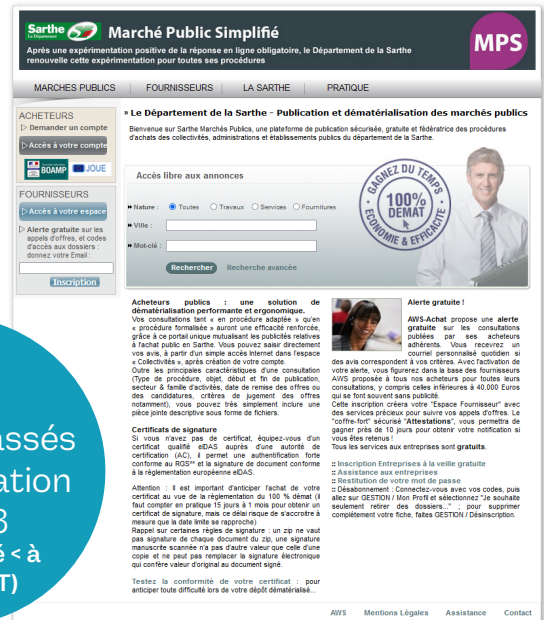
Sarthe Le Département Marché Public Simplifié

Après une expérimentation positive de la réponse en ligne obligatoire, le Département de la Sarthe renouvelle cette expérimentation pour toutes ses procédures

MPS

MARCHES PUBLICS | FOURNISSEURS | LA SARTHE | PRATIQUE

ACHETEURS
» Demander un compte
Accès à votre compte
BOAMP JOUE

FOURNISSEURS
Accès à votre espace
Alerte gratuite sur les appels d'offres, et codes d'accès aux dossiers : donnez votre Email :
Inscription

» Le Département de la Sarthe - Publication et dématérialisation des marchés publics

Bienvenue sur Sarthe Marchés Publics, une plateforme de publication sécurisée, gratuite et fédératrice des procédures d'achats des collectivités, administrations et établissements publics du département de la Sarthe.

Accès libre aux annonces

» Nature : Toutes Travaux Services Fournitures
» Ville :
» Mot-clé :
Rechercher Recherche avancée

GAGNEZ DU TEMPS 100% DEMAT ÉCONOMIE & EFFICACITÉ

Acheteurs publics : une solution de dématérialisation performante et ergonomique.
Vos consultations tant « en procédure adaptée » qu'en « procédure formalisée » auront une efficacité renforcée, grâce à ce portail unique mutualisant les publicités relatives à l'achat public en Sarthe. Vous pouvez saisir directement vos avis, à partir d'un simple accès Internet dans l'espace « Collectivités », après création de votre compte.
Outre les principales caractéristiques d'une consultation (Type de procédure, objet, début et fin de publication, secteur & famille d'activités, date de remise des offres ou des candidatures, critères de jugement des Offres notamment), vous pouvez très simplement inclure une pièce jointe descriptive sous forme de fichiers.

Certificats de signature
Si vous n'avez pas de certificat, équipez-vous d'un certificat qualifié eIDAS auprès d'une autorité de certification (AC), il permet une authentification forte conforme au RGS** et la signature de document conforme à la réglementation européenne eIDAS.

Attention : Il est important d'anticiper l'achat de votre certificat au vue de la réglementation du 100 % démat (il faut compter en pratique 15 jours à 1 mois pour obtenir un certificat de signature, mais ce délai risque de s'accroitre à mesure que la date limite se rapproche)
Rappel sur certaines règles de signature : un zip ne vaut pas signature de chaque document du zip, une signature manuscrite scannée n'a pas d'autre valeur que celle d'une copie et ne peut pas remplacer la signature électronique qui confère valeur d'original au document signé.

Testez la conformité de votre certificat : pour anticiper toute difficulté lors de votre dépôt dématérialisé...

Alerte gratuite !

AWS-Achat propose une alerte gratuite sur les consultations publiées par ses acheteurs adhérents. Vous recevrez un courriel personnalisé quotidien si des avis correspondent à vos critères. Avec l'activation de votre alerte, vous figurerez dans la base des fournisseurs AWS proposée à tous nos acheteurs pour toutes leurs consultations, y compris celles inférieures à 40.000 Euros qui se font souvent sans publicité.
Cette inscription créera votre "Espace Fournisseur" avec des services précieux pour suivre vos appels d'offres. Le "coffre-fort" sécurisé "Attestations", vous permettra de gagner près de 10 jours pour obtenir votre notification si vous êtes retenus !
Tous les services aux entreprises sont gratuits.

:: Inscription Entreprises à la veille gratuite
:: Assistance aux entreprises
:: Restitution de votre mot de passe
:: Désabonnement : Connectez-vous avec vos codes, puis allez sur GESTION / Mon Profil et sélectionnez "Je souhaite seulement retirer des dossiers..." ; pour supprimer complètement votre fiche, faites GESTION / Désinscription.

ssés
ation
3
é - à
T)

AWS Mentions Légales Assistance Contact